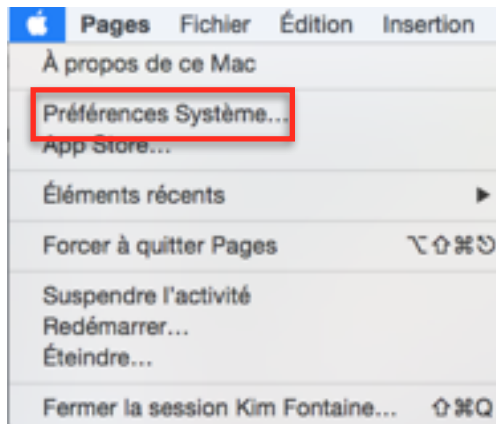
Pages Fichier Édition Insertion

À propos de ce Mac

Préférences Système…
App Store…

Éléments récents

Forcer à quitter Pages ⌥⇧⌘⎋

Suspendre l'activité
Redémarrer…
Éteindre…

Fermer la session Kim Fontaine… ⇧⌘Q